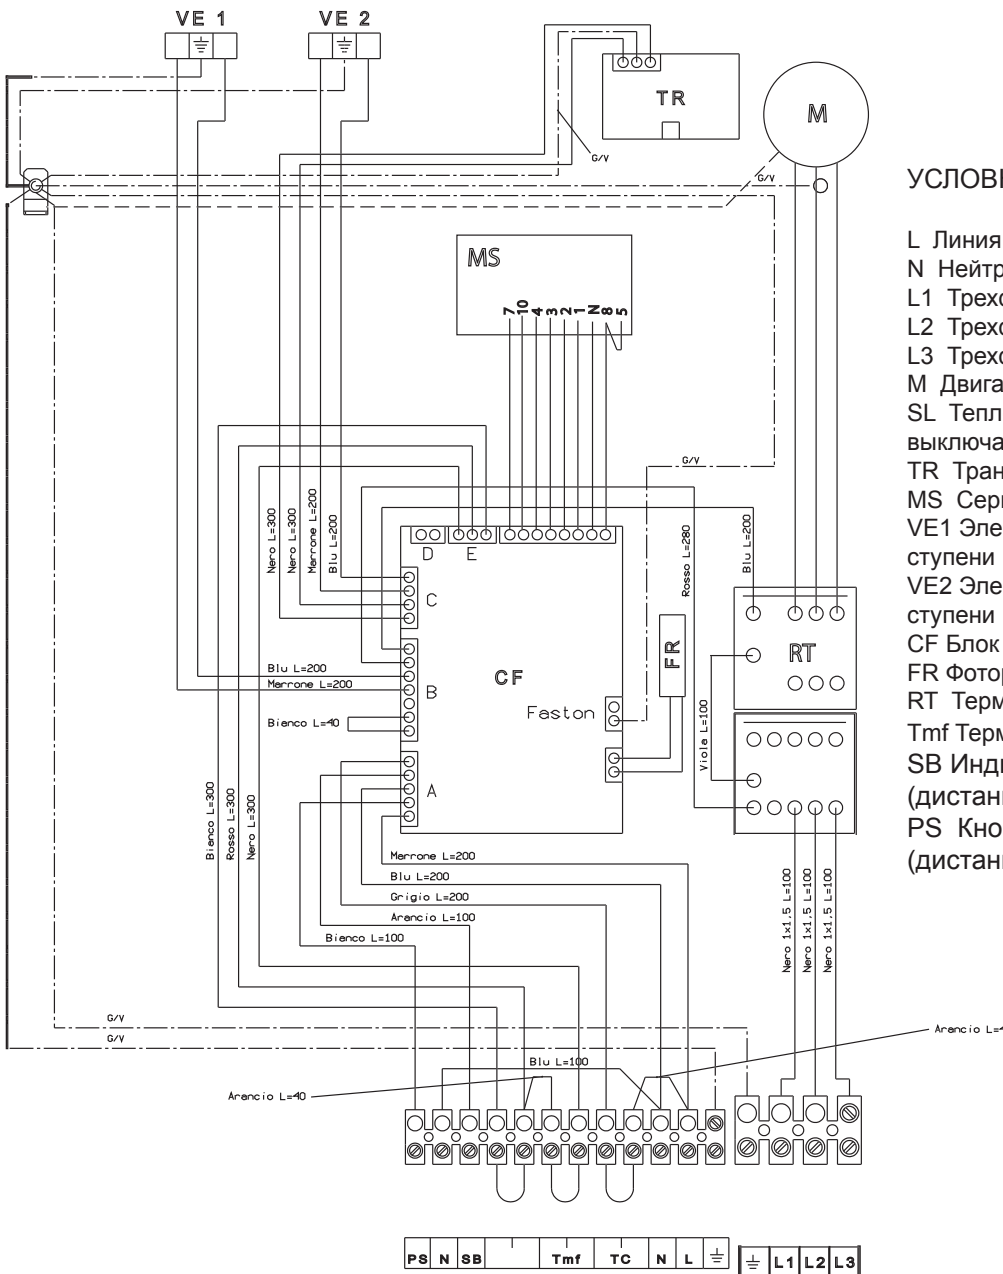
VE 1
VE 2
TR
M
G/V
G/V
УСЛОВ

L Линия
N Нейтр
L1 Трехо
L2 Трехо
L3 Трехо
M Двига
SL Тепл
выключа
TR Тран
MS Сер
VE1 Эле
ступени
VE2 Эле
ступени
CF Блок
FR Фото
RT Терм
Tmf Терм
SB Инди
(дистан
PS Кно
(дистан

MS
7 10 4 3 2 1 N 8 5
G/V
D
E
Nero L=300
Nero L=300
Marrone L=200
Blu L=200
Rosso L=280
Blu L=200
C
Blu L=200
Marrone L=200
B
CF
FR
RT
Bianco L=40
Faston
Viola L=100
A
Bianco L=300
Rosso L=300
Nero L=300
Marrone L=200
Blu L=200
Grigio L=200
Arancio L=100
Bianco L=100
Nero 1x1.5 L=100
Nero 1x1.5 L=100
Nero 1x1.5 L=100
G/V
G/V
Arancio L=
Blu L=100
Arancio L=40

| PS | N | SB | | | Tmf | TC | N | L | ⏚ |

| ⏚ | L1 | L2 | L3 |